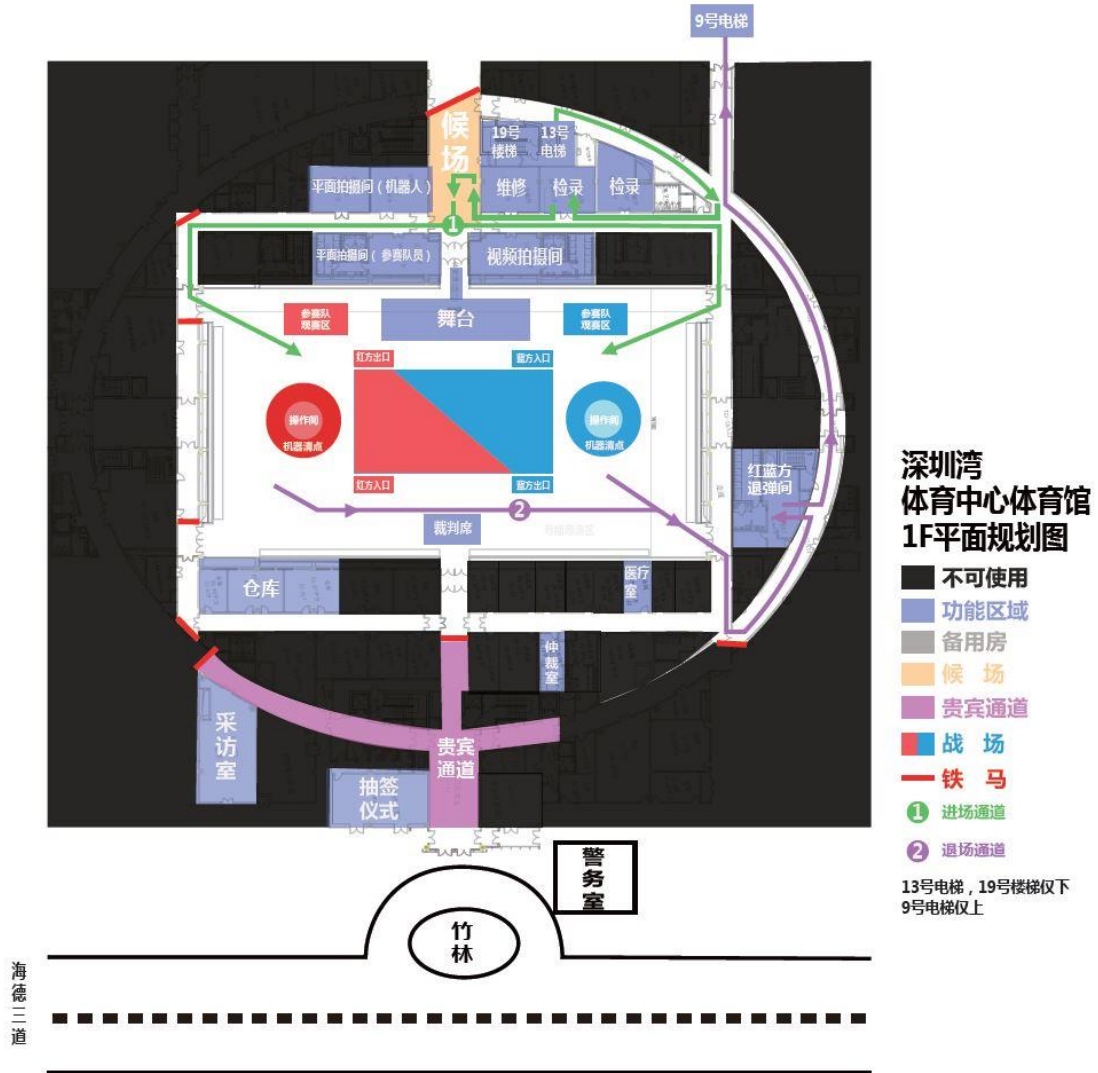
9号电梯

候场

19号楼梯

13号电梯

平面拍摄间（机器人）

维修

检录

检录

1

平面拍摄间（参赛队员）

视频拍摄间

参赛队观赛区

舞台

参赛队观赛区

红方出口

蓝方入口

操作间
机器清点

操作间
机器清点

红方入口

蓝方出口

红蓝方退弹间

2

裁判席

仓库

医疗室

仲裁室

采访室

贵宾通道

抽签仪式

警务室

竹林

海德三道

深圳湾
体育中心体育馆
1F平面规划图

不可使用
功能区域
备用房
候 场
贵宾通道
战 场
铁 马
1 进场通道
2 退场通道

13号电梯，19号楼梯仅下
9号电梯仅上